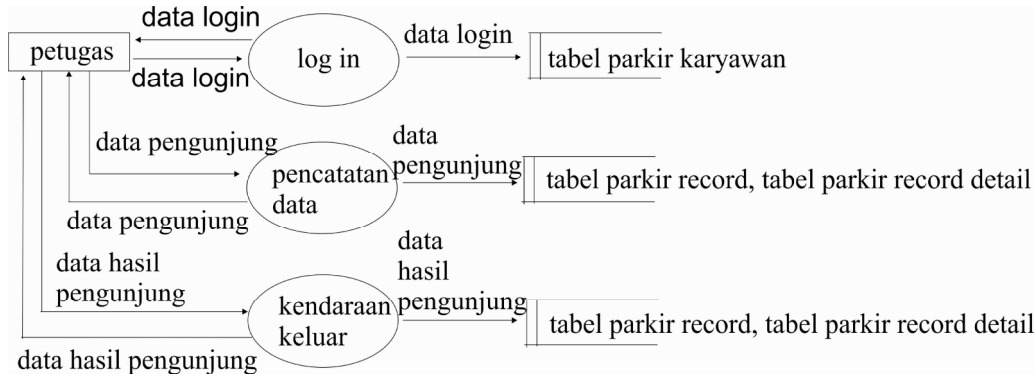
data login

petugas

data login

log in

data login

tabel parkir karyawan

data pengunjung

data pengunjung

pencatatan data

tabel parkir record, tabel parkir record detail

data pengunjung

data hasil pengunjung

data hasil pengunjung

kendaraan keluar

tabel parkir record, tabel parkir record detail

data hasil pengunjung